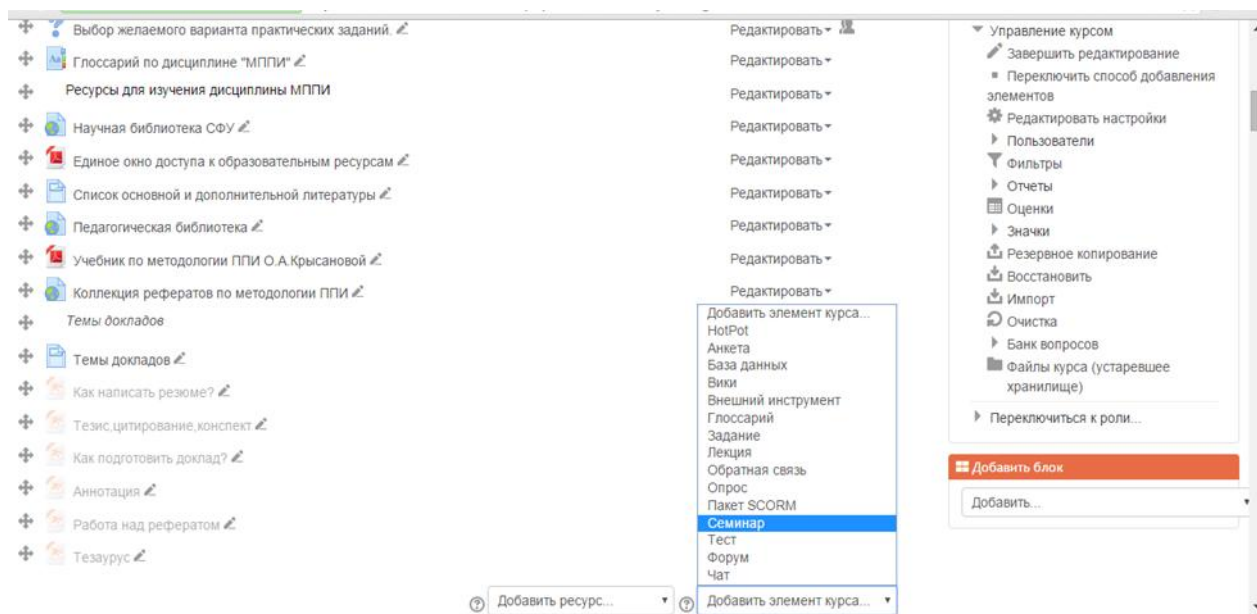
Выбор желаемого варианта практических заданий.
Редактировать

Глоссарий по дисциплине "МППИ"
Редактировать

Ресурсы для изучения дисциплины МППИ
Редактировать

Научная библиотека СФУ
Редактировать

Единое окно доступа к образовательным ресурсам
Редактировать

Список основной и дополнительной литературы
Редактировать

Педагогическая библиотека
Редактировать

Учебник по методологии ППИ О.А.Крысановой
Редактировать

Коллекция рефератов по методологии ППИ
Редактировать

Темы докладов

Темы докладов

Как написать резюме?

Тезис,цитирование,конспект

Как подготовить доклад?

Аннотация

Работа над рефератом

Тезаурус

Добавить элемент курса...
HotPot
Анкета
База данных
Вики
Внешний инструмент
Глоссарий
Задание
Лекция
Обратная связь
Опрос
Пакет SCORM
Семинар
Тест
Форум
Чат

Добавить ресурс...
Добавить элемент курса...

Управление курсом
Завершить редактирование
Переключить способ добавления элементов
Редактировать настройки
Пользователи
Фильтры
Отчеты
Оценки
Значки
Резервное копирование
Восстановить
Импорт
Очистка
Банк вопросов
Файлы курса (устаревшее хранилище)
Переключиться к роли...

Добавить блок
Добавить...